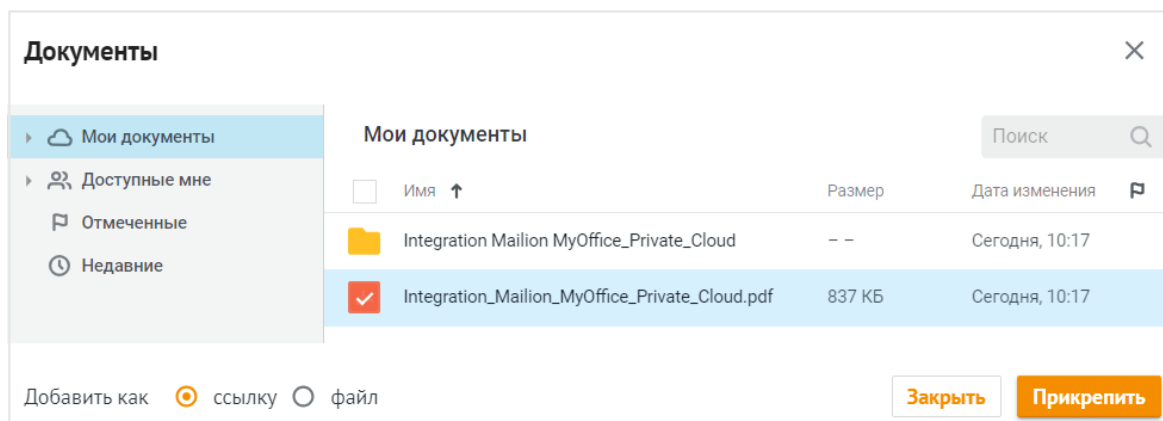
Документы

Мои документы
Доступные мне
Отмеченные
Недавние

Мои документы

Поиск

| Имя ↑ | Размер | Дата изменения |
|---|---|---|
| Integration Mailion MyOffice_Private_Cloud | – – | Сегодня, 10:17 |
| Integration_Mailion_MyOffice_Private_Cloud.pdf | 837 КБ | Сегодня, 10:17 |

Добавить как ссылку файл

Закрыть Прикрепить